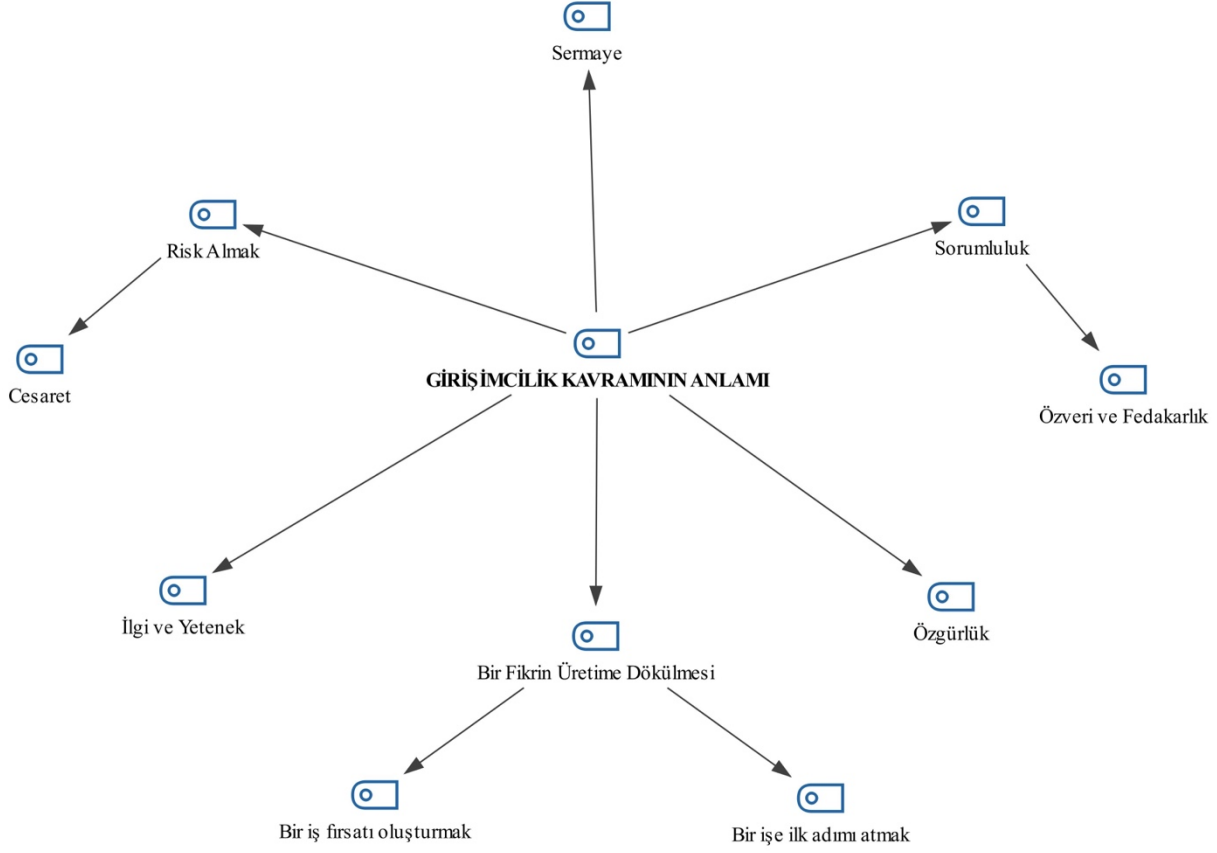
Sermaye

Risk Almak

Sorumluluk

Cesaret

GİRİŞİMCİLİK KAVRAMININ ANLAMI

Özveri ve Fedakarlık

İlgi ve Yetenek

Özgürlük

Bir Fikrin Üretime Dökülmesi

Bir iş fırsatı oluşturmak

Bir işe ilk adımı atmak